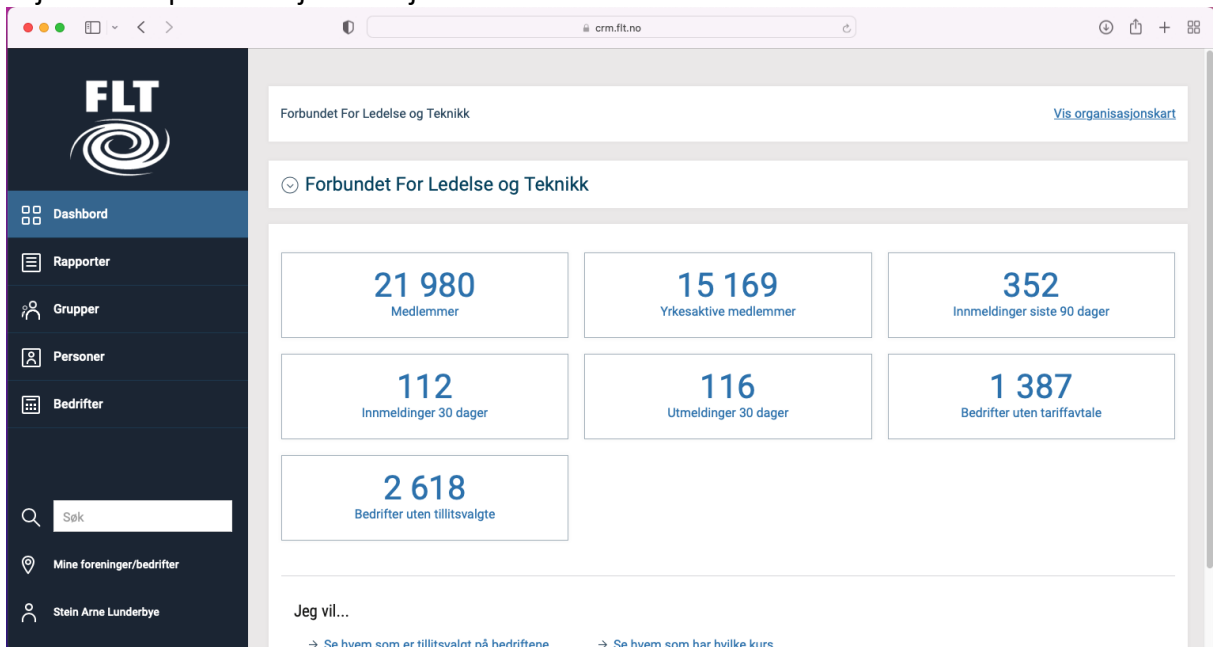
crm.flt.no

FLT

Dashbord
Rapporter
Grupper
Personer
Bedrifter

Søk

Mine foreninger/bedrifter

Stein Arne Lunderbye

Forbundet For Ledelse og Teknikk

Vis organisasjonskart

Forbundet For Ledelse og Teknikk

21 980
Medlemmer

15 169
Yrkesaktive medlemmer

352
Innmeldinger siste 90 dager

112
Innmeldinger 30 dager

116
Utmeldinger 30 dager

1 387
Bedrifter uten tariffavtale

2 618
Bedrifter uten tillitsvalgte

Jeg vil...

→ Se hvem som er tillitsvalgt på bedriftene → Se hvem som har hvilke kurs